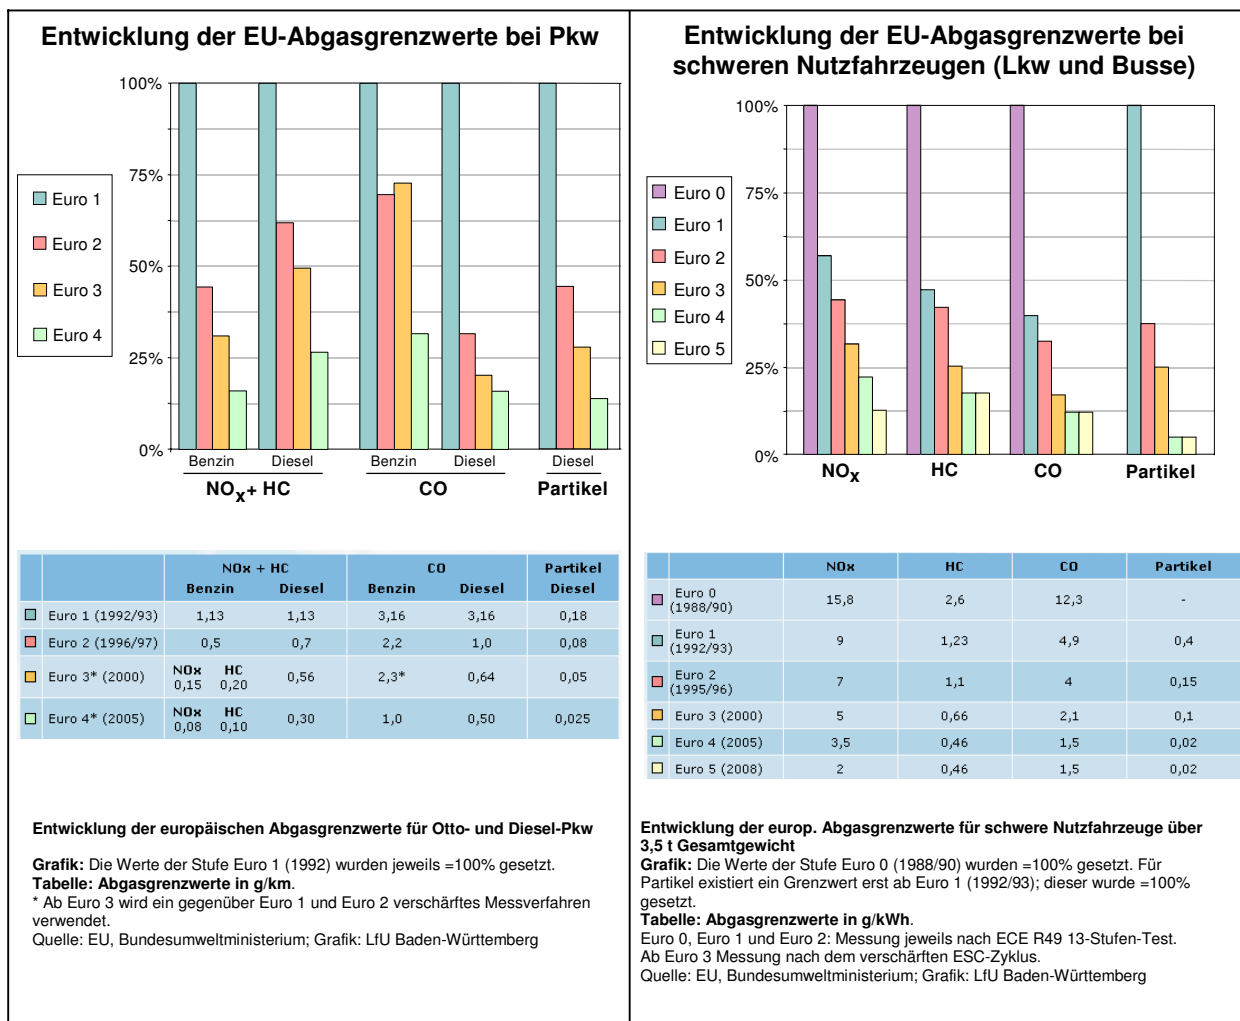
Entwicklung der EU-Abgasgrenzwerte bei Pkw

100%
75%
50%
25%
0%

Euro 1
Euro 2
Euro 3
Euro 4

Benzin Diesel Benzin Diesel Diesel

$NO_x$+ HC CO Partikel

| | | NOx + HC Benzin | NOx + HC Diesel | CO Benzin | CO Diesel | Partikel Diesel |
|---|---|---|---|---|---|---|
| | Euro 1 (1992/93) | 1,13 | 1,13 | 3,16 | 3,16 | 0,18 |
| | Euro 2 (1996/97) | 0,5 | 0,7 | 2,2 | 1,0 | 0,08 |
| | Euro 3* (2000) | NOx 0,15 HC 0,20 | 0,56 | 2,3* | 0,64 | 0,05 |
| | Euro 4* (2005) | NOx 0,08 HC 0,10 | 0,30 | 1,0 | 0,50 | 0,025 |

Entwicklung der europäischen Abgasgrenzwerte für Otto- und Diesel-Pkw

Grafik: Die Werte der Stufe Euro 1 (1992) wurden jeweils =100% gesetzt.
Tabelle: Abgasgrenzwerte in g/km.
* Ab Euro 3 wird ein gegenüber Euro 1 und Euro 2 verschärftes Messverfahren verwendet.
Quelle: EU, Bundesumweltministerium; Grafik: LfU Baden-Württemberg

Entwicklung der EU-Abgasgrenzwerte bei schweren Nutzfahrzeugen (Lkw und Busse)

100%
75%
50%
25%
0%

Euro 0
Euro 1
Euro 2
Euro 3
Euro 4
Euro 5

$NO_x$ HC CO Partikel

| | | NOx | HC | CO | Partikel |
|---|---|---|---|---|---|
| | Euro 0 (1988/90) | 15,8 | 2,6 | 12,3 | - |
| | Euro 1 (1992/93) | 9 | 1,23 | 4,9 | 0,4 |
| | Euro 2 (1995/96) | 7 | 1,1 | 4 | 0,15 |
| | Euro 3 (2000) | 5 | 0,66 | 2,1 | 0,1 |
| | Euro 4 (2005) | 3,5 | 0,46 | 1,5 | 0,02 |
| | Euro 5 (2008) | 2 | 0,46 | 1,5 | 0,02 |

Entwicklung der europ. Abgasgrenzwerte für schwere Nutzfahrzeuge über 3,5 t Gesamtgewicht
Grafik: Die Werte der Stufe Euro 0 (1988/90) wurden =100% gesetzt. Für Partikel existiert ein Grenzwert erst ab Euro 1 (1992/93); dieser wurde =100% gesetzt.
Tabelle: Abgasgrenzwerte in g/kWh.
Euro 0, Euro 1 und Euro 2: Messung jeweils nach ECE R49 13-Stufen-Test.
Ab Euro 3 Messung nach dem verschärften ESC-Zyklus.
Quelle: EU, Bundesumweltministerium; Grafik: LfU Baden-Württemberg